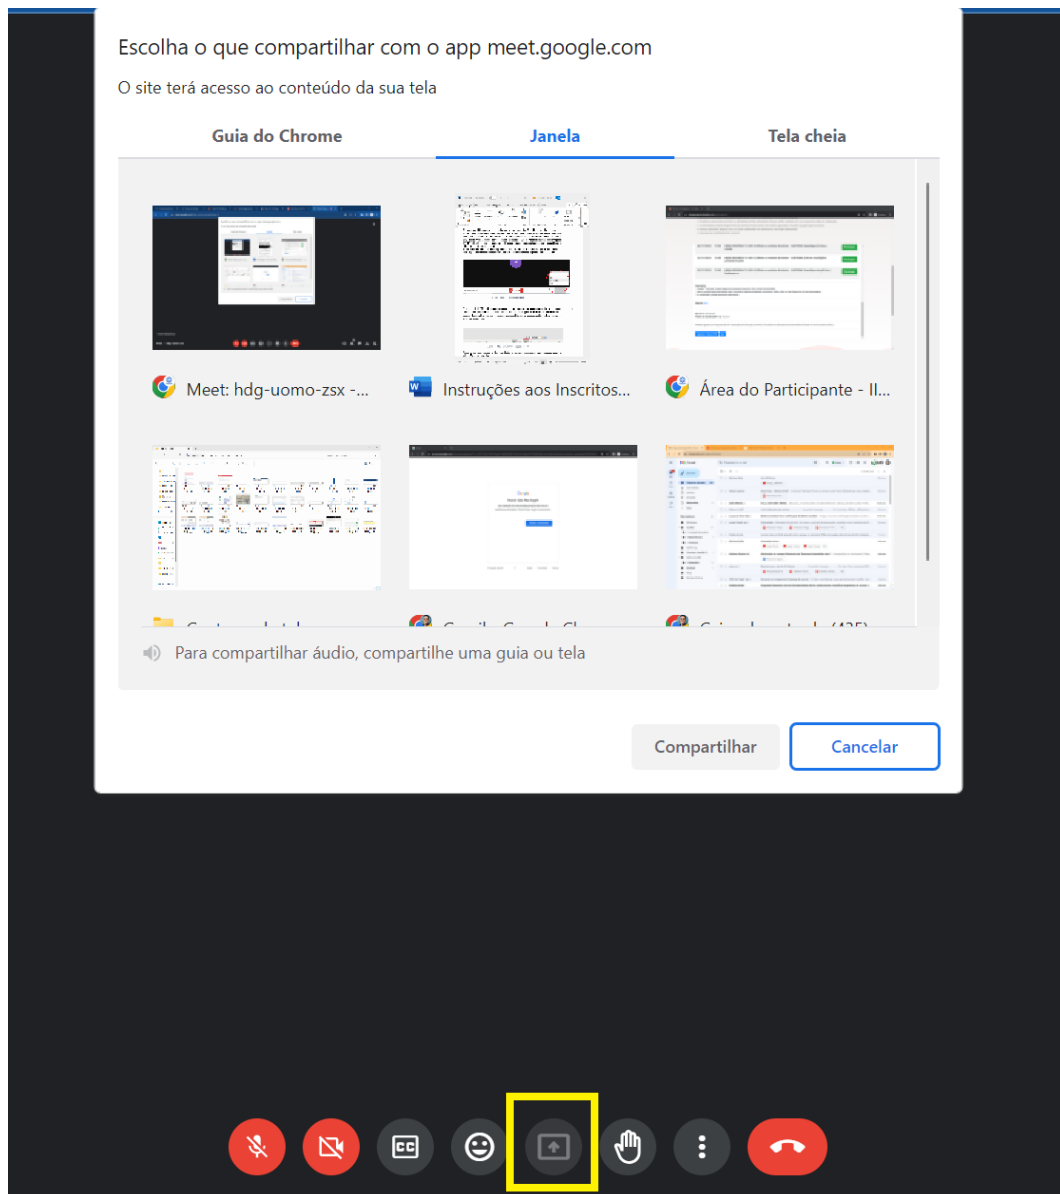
Escolha o que compartilhar com o app meet.google.com

O site terá acesso ao conteúdo da sua tela

Guia do Chrome

Janela

Tela cheia

Meet: hdg-uomo-zsx -...

Instruções aos Inscritos...

Área do Participante - II...

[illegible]

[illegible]

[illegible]

Para compartilhar áudio, compartilhe uma guia ou tela

Compartilhar

Cancelar